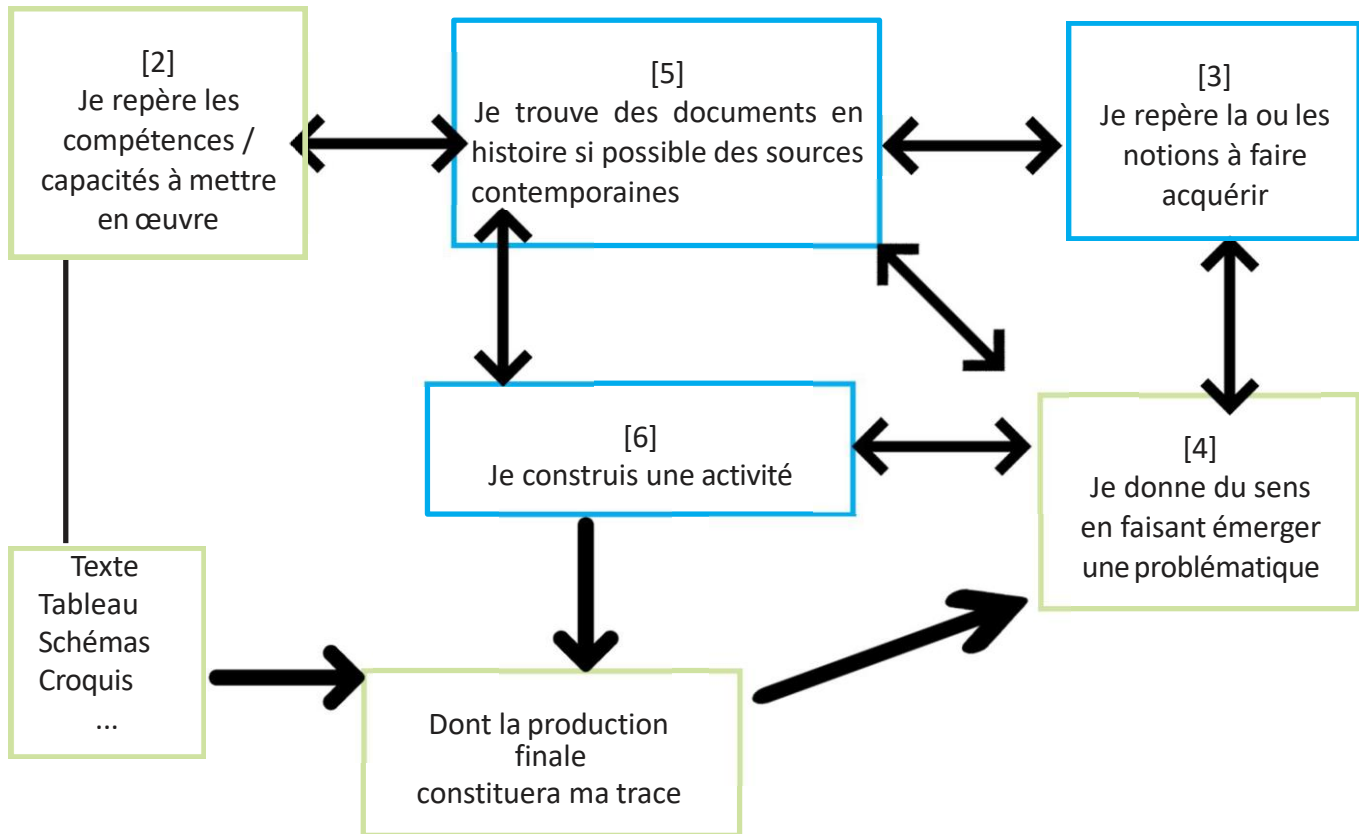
[2]
Je repère les compétences / capacités à mettre en œuvre

[5]
Je trouve des documents en histoire si possible des sources contemporaines

[3]
Je repère la ou les notions à faire acquérir

[6]
Je construis une activité

[4]
Je donne du sens en faisant émerger une problématique

Texte
Tableau
Schémas
Croquis
...

Dont la production finale constituera ma trace